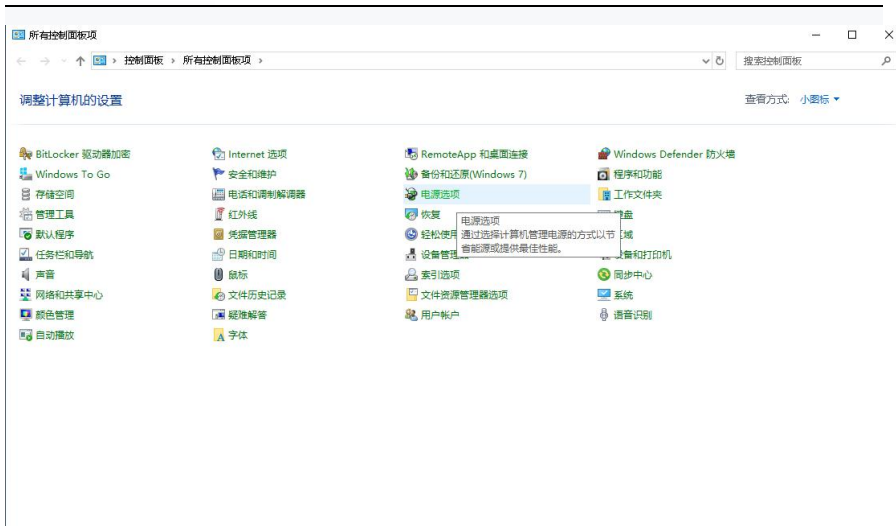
所有控制面板项

← → ↑ 控制面板 › 所有控制面板项 ›

搜索控制面板

调整计算机的设置

查看方式: 小图标 ▾

BitLocker 驱动器加密
Windows To Go
存储空间
管理工具
默认程序
任务栏和导航
声音
网络和共享中心
颜色管理
自动播放

Internet 选项
安全和维护
电话和调制解调器
红外线
凭据管理器
日期和时间
鼠标
文件历史记录
疑难解答
字体

RemoteApp 和桌面连接
备份和还原(Windows 7)
电源选项
恢复
轻松使用
设备管理
索引选项
文件资源管理器选项
用户帐户

电源选项
通过选择计算机管理电源的方式以节省能源或提供最佳性能。

Windows Defender 防火墙
程序和功能
工作文件夹
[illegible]盘
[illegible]域
设备和打印机
同步中心
系统
语音识别